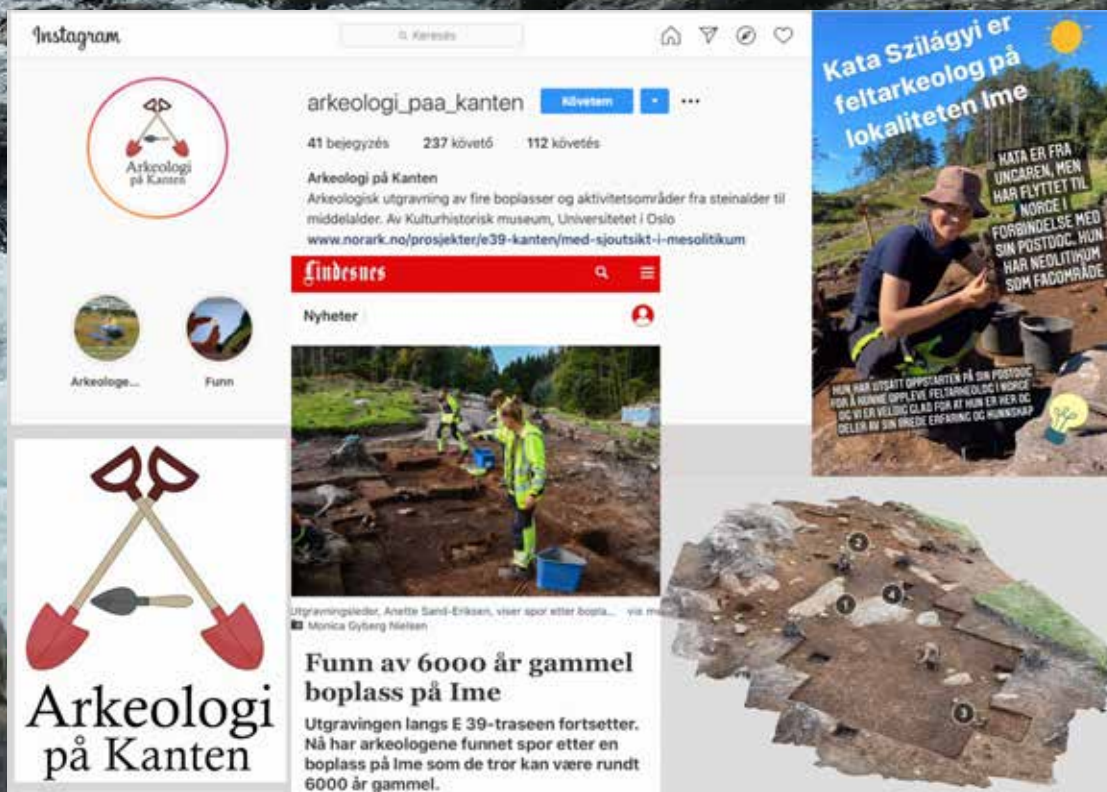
Instagram

Keresés

Arkeologi på Kanten

arkeologi_paa_kanten Követem

41 bejegyzés 237 követő 112 követés

Arkeologi på Kanten
Arkeologisk utgravning av fire boplasser og aktivitetsområder fra steinalder til middelalder. Av Kulturhistorisk museum, Universitetet i Oslo
www.norark.no/prosjekter/e39-kanten/med-sjoutsikt-i-mesolitikum

Arkeologe...

Funn

Lindesnes

Nyheter

Utgravningsleder, Anette Sand-Eriksen, viser spor etter bopla... vis mer
Monica Gyberg Nielsen

Funn av 6000 år gammel boplass på Ime

Utgravingen langs E 39-traseen fortsetter. Nå har arkeologene funnet spor etter en boplass på Ime som de tror kan være rundt 6000 år gammel.

Kata Szilágyi er feltarkeolog på lokaliteten Ime

KATA ER FRA UNGAREN, MEN HAR FLYTTET TIL NORGE I FORBINDELSE MED SIN POSTDOC. HUN HAR NEOLITIKUM SOM FAGOMRÅDE

HUN HAR UTSATT OPPSTARTEN PÅ SIN POSTDOC FOR Å KUNNE OPPLEVE FELTARKEOLOG I NORGE OG VI ER VELDIG GLAD FOR AT HUN ER HER OG DELER AV SIN BREDE ERFARING OG KUNNSKAP

Arkeologi på Kanten

1
2
3
4